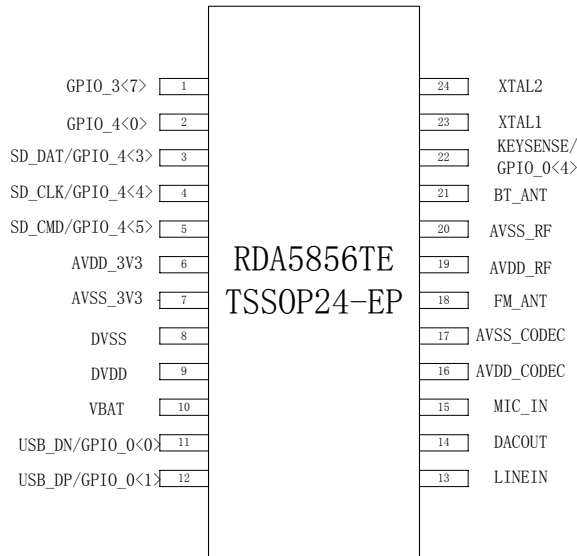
GPIO_3<7> 1
GPIO_4<0> 2
SD_DAT/GPIO_4<3> 3
SD_CLK/GPIO_4<4> 4
SD_CMD/GPIO_4<5> 5
AVDD_3V3 6
AVSS_3V3 7
DVSS 8
DVDD 9
VBAT 10
USB_DN/GPIO_0<0> 11
USB_DP/GPIO_0<1> 12

RDA5856TE
TSSOP24-EP

24 XTAL2
23 XTAL1
22 KEYSENSE/ GPIO_0<4>
21 BT_ANT
20 AVSS_RF
19 AVDD_RF
18 FM_ANT
17 AVSS_CODEC
16 AVDD_CODEC
15 MIC_IN
14 DACOUT
13 LINEIN